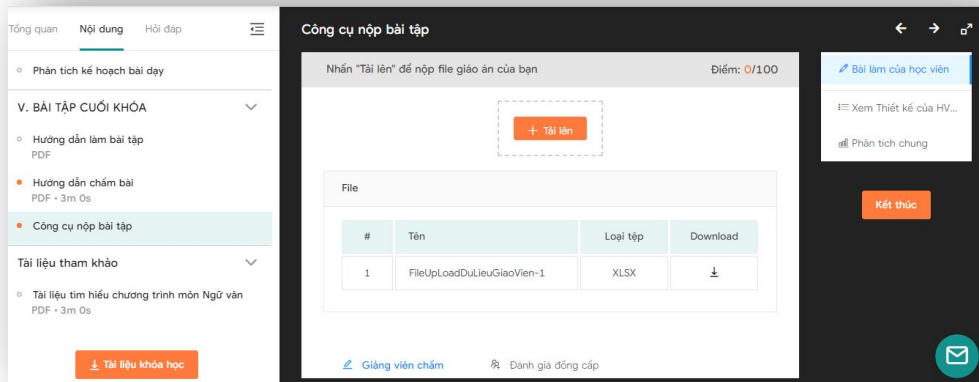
Tổng quan Nội dung Hỏi đáp

Phân tích kế hoạch bài dạy

V. BÀI TẬP CUỐI KHÓA

Hướng dẫn làm bài tập
PDF

Hướng dẫn chấm bài
PDF • 3m 0s

Công cụ nộp bài tập

Tài liệu tham khảo

Tài liệu tìm hiểu chương trình môn Ngữ văn
PDF • 3m 0s

Tài liệu khóa học

Công cụ nộp bài tập

Nhấn "Tải lên" để nộp file giáo án của bạn

Điểm: 0/100

+ Tải lên

File

| # | Tên | Loại tệp | Download |
|---|---|---|---|
| 1 | FileUpLoadDuLieuGiaoVien-1 | XLSX | |

Giảng viên chấm

Đánh giá đồng cấp

Bài làm của học viên

Xem Thiết kế của HV...

Phân tích chung

Kết thúc